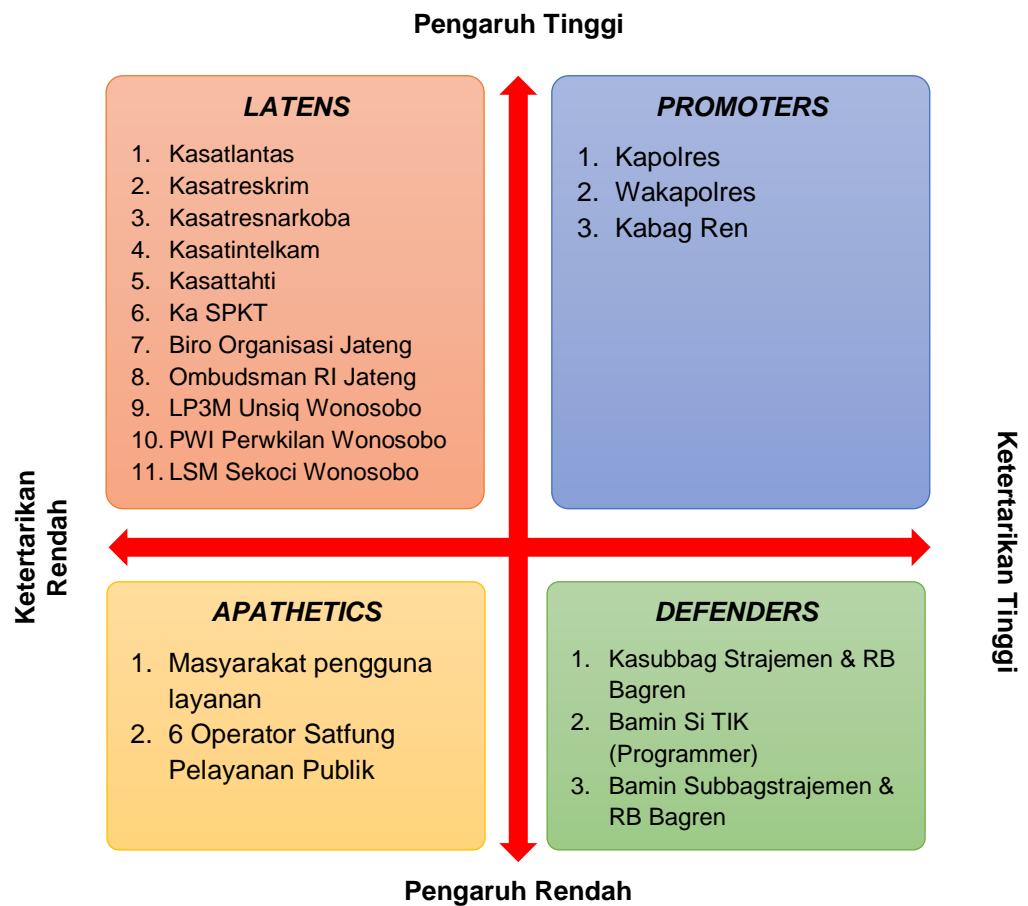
Pengaruh Tinggi

LATENS

1. Kasatlantas
2. Kasatreskrim
3. Kasatresnarkoba
4. Kasatintelkam
5. Kasattahti
6. Ka SPKT
7. Biro Organisasi Jateng
8. Ombudsman RI Jateng
9. LP3M Unsiq Wonosobo
10. PWI Perwkilan Wonosobo
11. LSM Sekoci Wonosobo

PROMOTERS

1. Kapolres
2. Wakapolres
3. Kabag Ren

Ketertarikan Rendah

Ketertarikan Tinggi

APATHETICS

1. Masyarakat pengguna layanan
2. 6 Operator Satfung Pelayanan Publik

DEFENDERS

1. Kasubbag Strajemen & RB Bagren
2. Bamin Si TIK (Programmer)
3. Bamin Subbagstrajemen & RB Bagren

Pengaruh Rendah